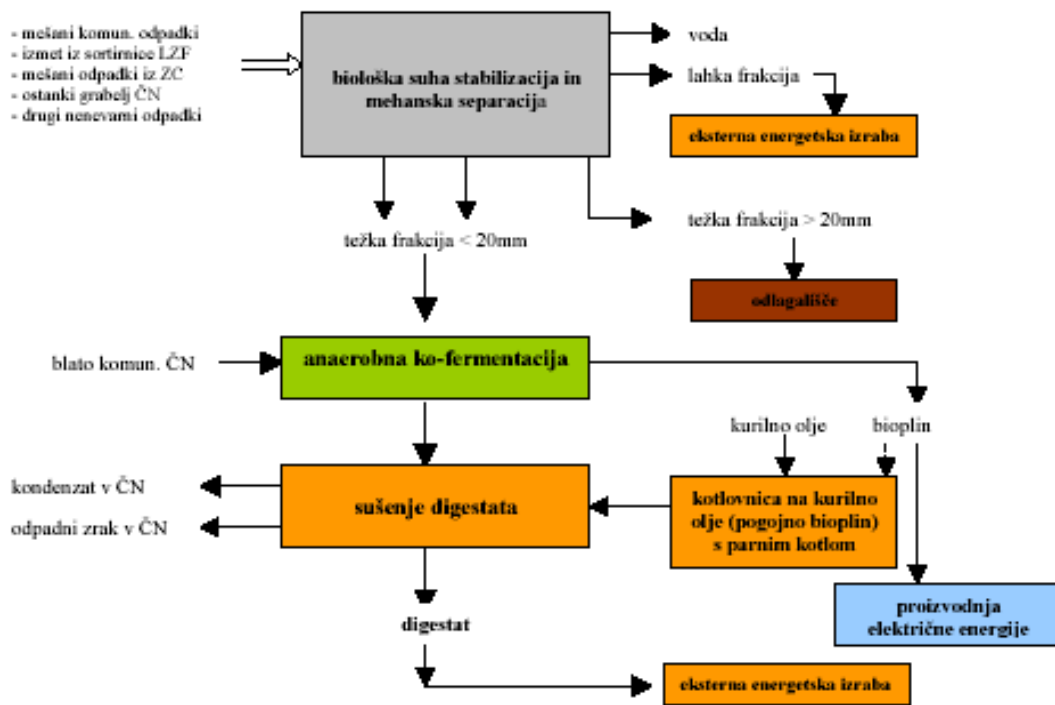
- mešani komun. odpadki
- izmet iz sortirnice LZF
- mešani odpadki iz ZC
- ostanki grabelj ČN
- drugi nenevarni odpadki

biološka suha stabilizacija in mehanska separacija

voda

lahka frakcija

eksterna energetska izraba

težka frakcija > 20mm

odlagališče

težka frakcija < 20mm

blato komun. ČN

anaerobna ko-fermentacija

kurilno olje

bioplin

kondenzat v ČN

odpadni zrak v ČN

sušenje digestata

kotlovnica na kurilno olje (pogojno bioplin) s parnim kotlom

proizvodnja električne energije

digestat

eksterna energetska izraba